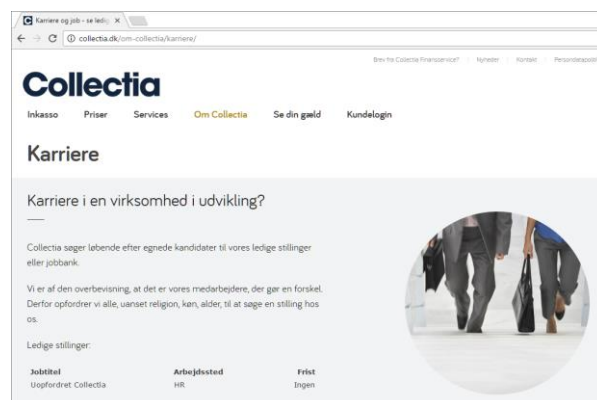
Karriere og job - se ledig ×

collectia.dk/om-collectia/karriere/

Brev fra Collectia Finansservice? | Nyheder | Kontakt | Persondatapoliti

Collectia

Inkasso Priser Services Om Collectia Se din gæld Kundelogin

Karriere

Karriere i en virksomhed i udvikling?

Collectia søger løbende efter egnede kandidater til vores ledige stillinger eller jobbank.

Vi er af den overbevisning, at det er vores medarbejdere, der gør en forskel. Derfor opfordrer vi alle, uanset religion, køn, alder, til at søge en stilling hos os.

Ledige stillinger:

| Jobtitel | Arbejdssted | Frist |
|---|---|---|
| Uopfordret Collectia | HR | Ingen |